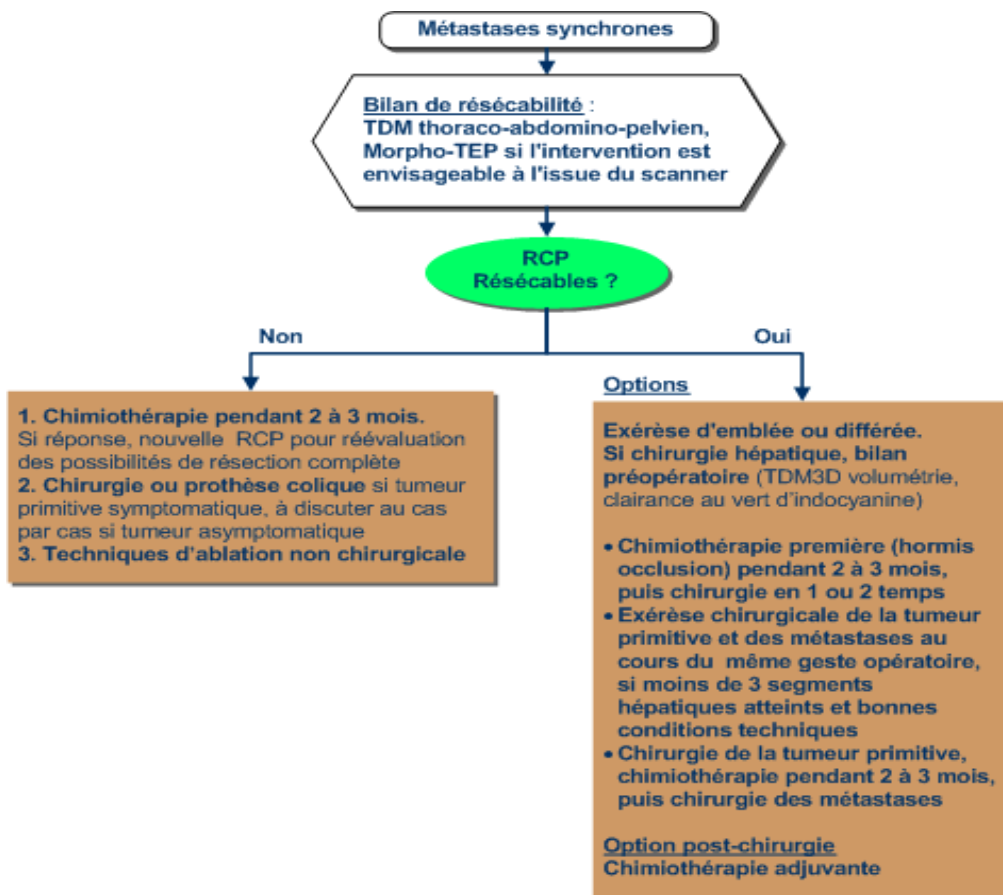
Métastases synchrones

Bilan de résécabilité :
TDM thoraco-abdomino-pelvien, Morpho-TEP si l'intervention est envisageable à l'issue du scanner

RCP
Résécables ?

Non

Oui

1. Chimiothérapie pendant 2 à 3 mois.
Si réponse, nouvelle RCP pour réévaluation des possibilités de résection complète
2. Chirurgie ou prothèse colique si tumeur primitive symptomatique, à discuter au cas par cas si tumeur asymptomatique
3. Techniques d'ablation non chirurgicale

Options

Exérèse d'emblée ou différée.
Si chirurgie hépatique, bilan préopératoire (TDM3D volumétrie, clairance au vert d'indocyanine)

• Chimiothérapie première (hormis occlusion) pendant 2 à 3 mois, puis chirurgie en 1 ou 2 temps
• Exérèse chirurgicale de la tumeur primitive et des métastases au cours du même geste opératoire, si moins de 3 segments hépatiques atteints et bonnes conditions techniques
• Chirurgie de la tumeur primitive, chimiothérapie pendant 2 à 3 mois, puis chirurgie des métastases

Option post-chirurgie
Chimiothérapie adjuvante